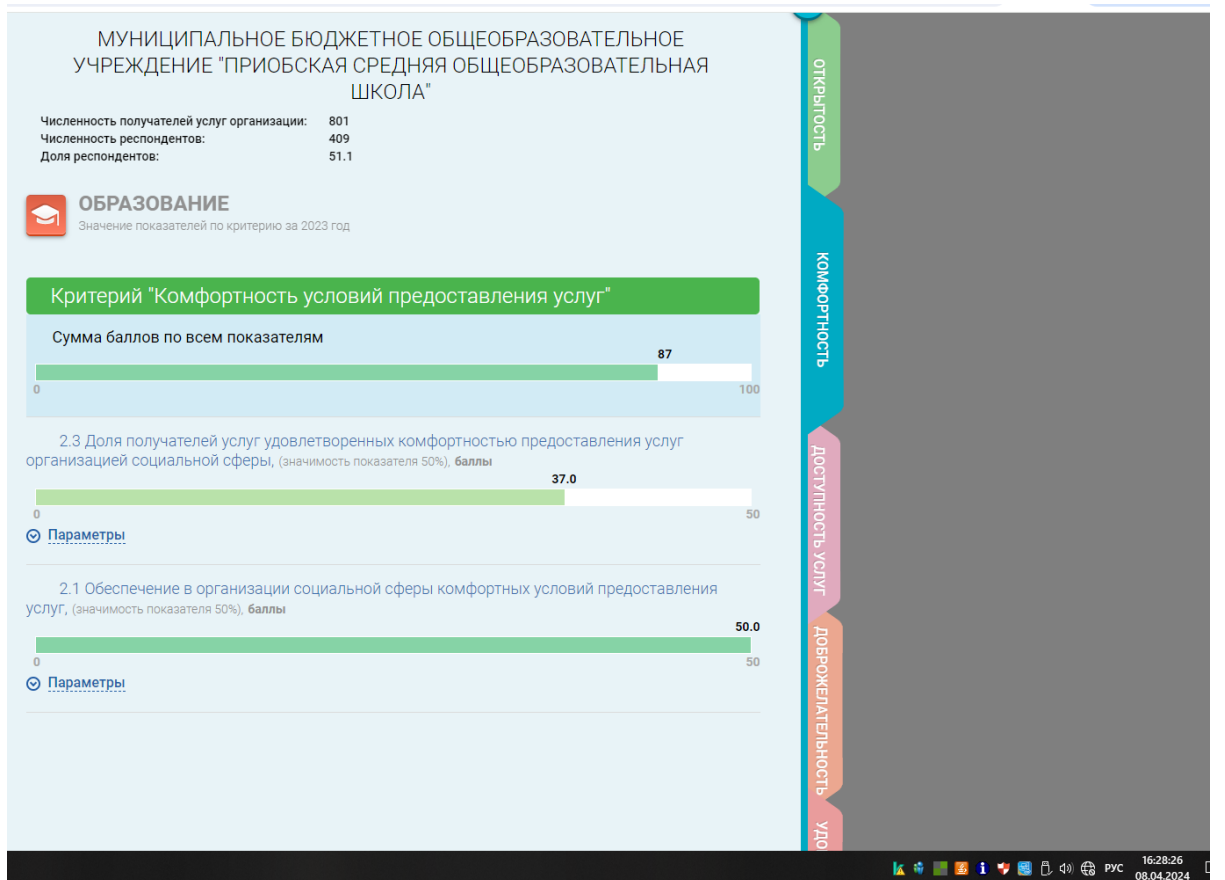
МУНИЦИПАЛЬНОЕ БЮДЖЕТНОЕ ОБЩЕОБРАЗОВАТЕЛЬНОЕ УЧРЕЖДЕНИЕ "ПРИОБСКАЯ СРЕДНЯЯ ОБЩЕОБРАЗОВАТЕЛЬНАЯ ШКОЛА"

Численность получателей услуг организации: 801
Численность респондентов: 409
Доля респондентов: 51.1

ОБРАЗОВАНИЕ
Значение показателей по критерию за 2023 год

Критерий "Комфортность условий предоставления услуг"

Сумма баллов по всем показателям
87
0
100

2.3 Доля получателей услуг удовлетворенных комфортностью предоставления услуг организацией социальной сферы, (значимость показателя 50%), баллы
37.0
0
50
Параметры

2.1 Обеспечение в организации социальной сферы комфортных условий предоставления услуг, (значимость показателя 50%), баллы
50.0
0
50
Параметры

ОТКРЫТОСТЬ
КОМФОРТНОСТЬ
ДОСТУПНОСТЬ УСЛУГ
ДОБРОЖЕЛАТЕЛЬНОСТЬ
УДО

РУС
16:28:26
08.04.2024